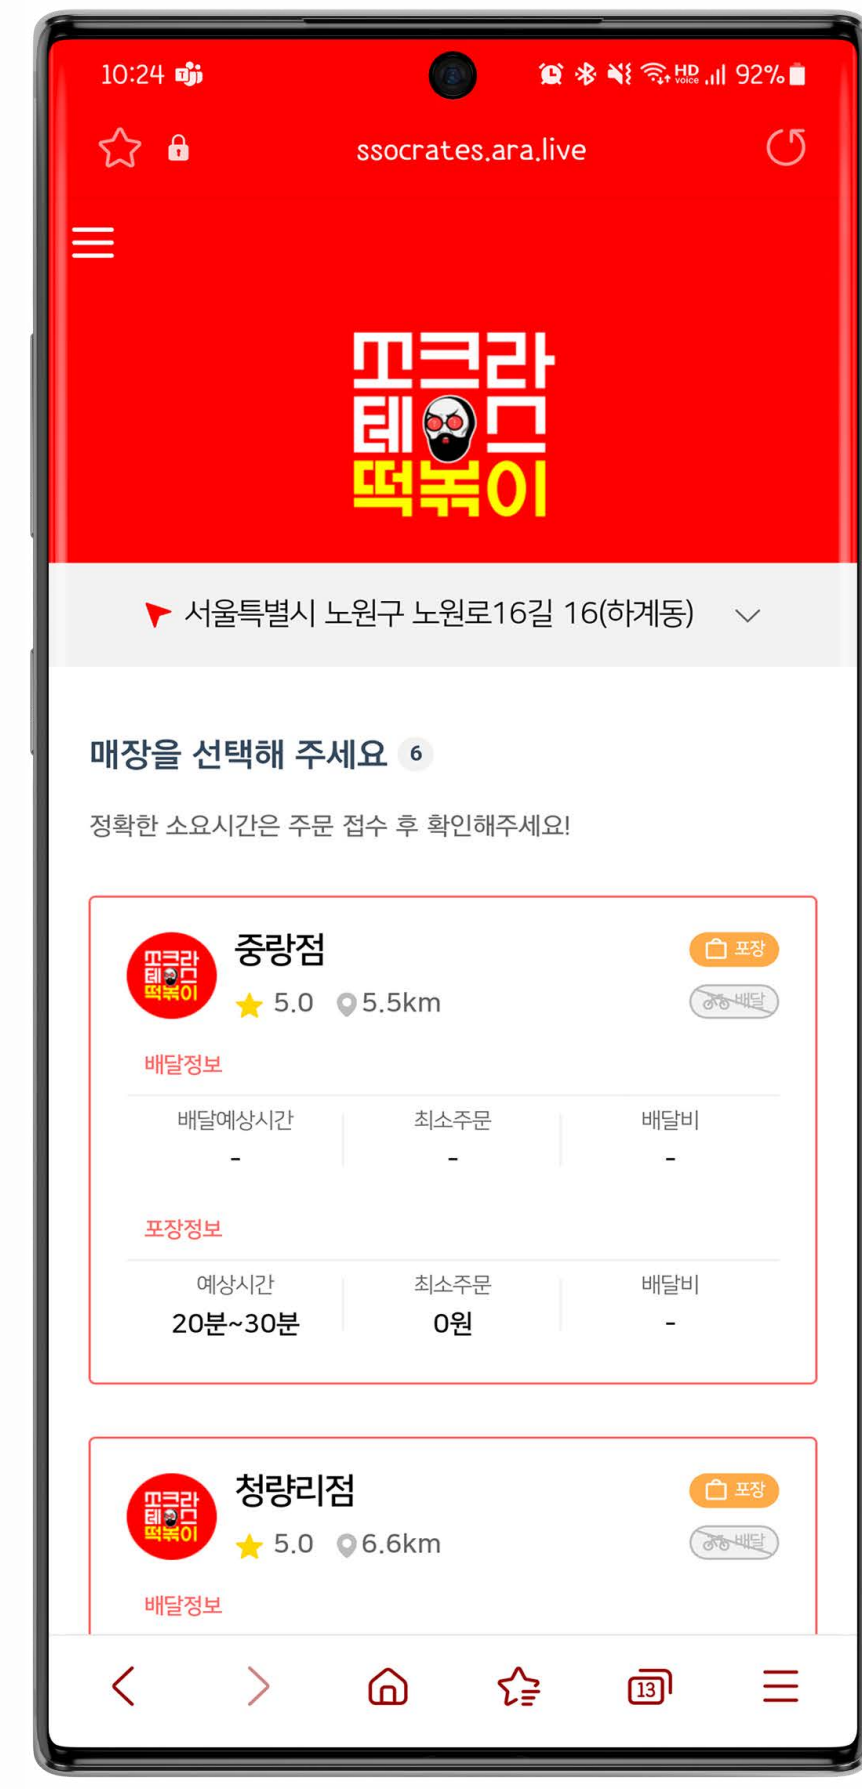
10:24 92%

ssocrates.ara.live

쏘크라테스 떡볶이

서울특별시 노원구 노원로16길 16(하계동)

매장을 선택해 주세요 6

정확한 소요시간은 주문 접수 후 확인해주세요!

쏘크라테스 떡볶이

중랑점

포장

배달

5.0 5.5km

배달정보

| 배달예상시간 | 최소주문 | 배달비 |
|---|---|---|
| - | - | - |

포장정보

| 예상시간 | 최소주문 | 배달비 |
|---|---|---|
| 20분~30분 | 0원 | - |

쏘크라테스 떡볶이

청량리점

포장

배달

5.0 6.6km

배달정보

13